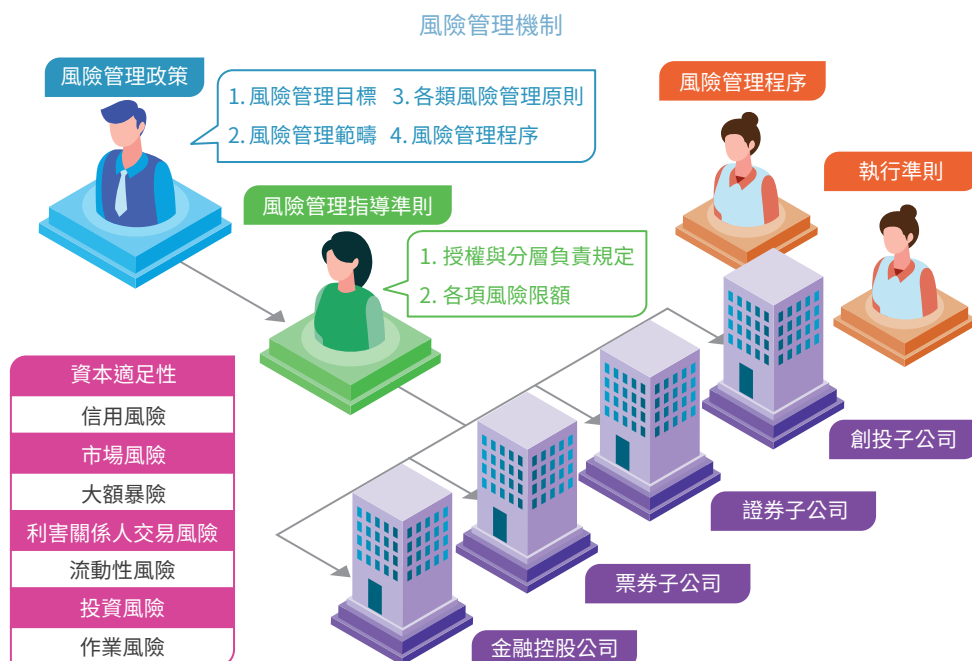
風險管理機制

風險管理政策

1. 風險管理目標　3. 各類風險管理原則
2. 風險管理範疇　4. 風險管理程序

風險管理程序

執行準則

風險管理指導準則

1. 授權與分層負責規定
2. 各項風險限額

資本適足性
信用風險
市場風險
大額暴險
利害關係人交易風險
流動性風險
投資風險
作業風險

創投子公司

證券子公司

票券子公司

金融控股公司